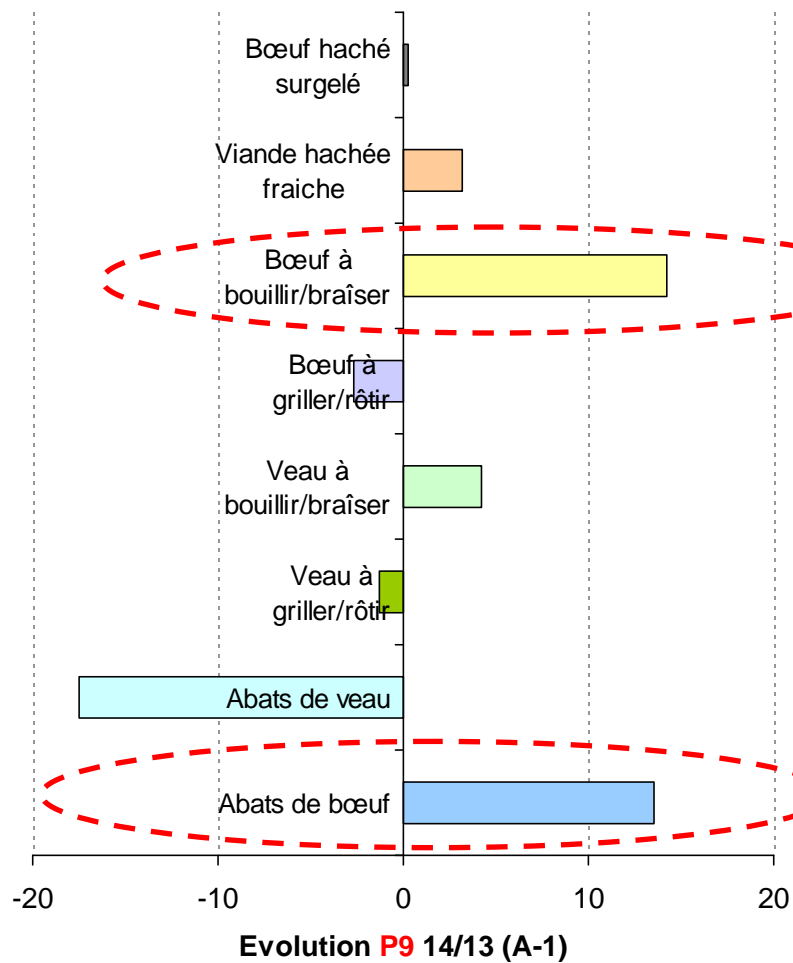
Bœuf haché surgelé

Viande hachée fraiche

Bœuf à bouillir/braîser

Bœuf à griller/rôtir

Veau à bouillir/braîser

Veau à griller/rôtir

Abats de veau

Abats de bœuf

-20
-10
0
10
20

Evolution P9 14/13 (A-1)